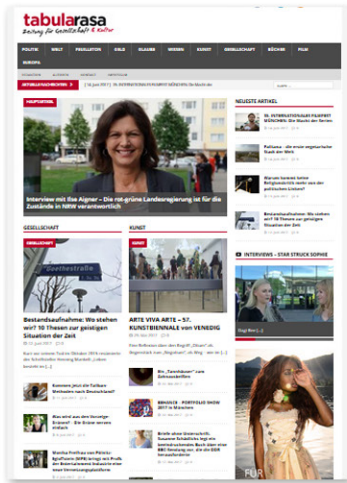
tabularasa
Zeitung für Gesellschaft & Kultur

POLITIK | WELT | FEUILLETON | BILD | GLAUBE | WISSEN | KUNST | GESELLSCHAFT | BÜCHER | FILM
EUROPA

AKTUELLE NACHRICHTEN | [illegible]

HAUPTARTIKEL
Interview mit Ilse Aigner – Die rot-grüne Landesregierung ist für die Zustände in NRW verantwortlich

NEUESTE ARTIKEL

GESELLSCHAFT
GESELLSCHAFT
Bestandsaufnahme: Wo stehen wir? 10 Thesen zur geistigen Situation der Zeit

KUNST
KUNST
ARTE VIVA ARTE – 57. KUNSTBIENNALE von VENEDIG

Bestandsaufnahme: Wo stehen wir? 10 Thesen zur geistigen Situation der Zeit

INTERVIEWS – STAR STRUCK SOPHIE

FUR